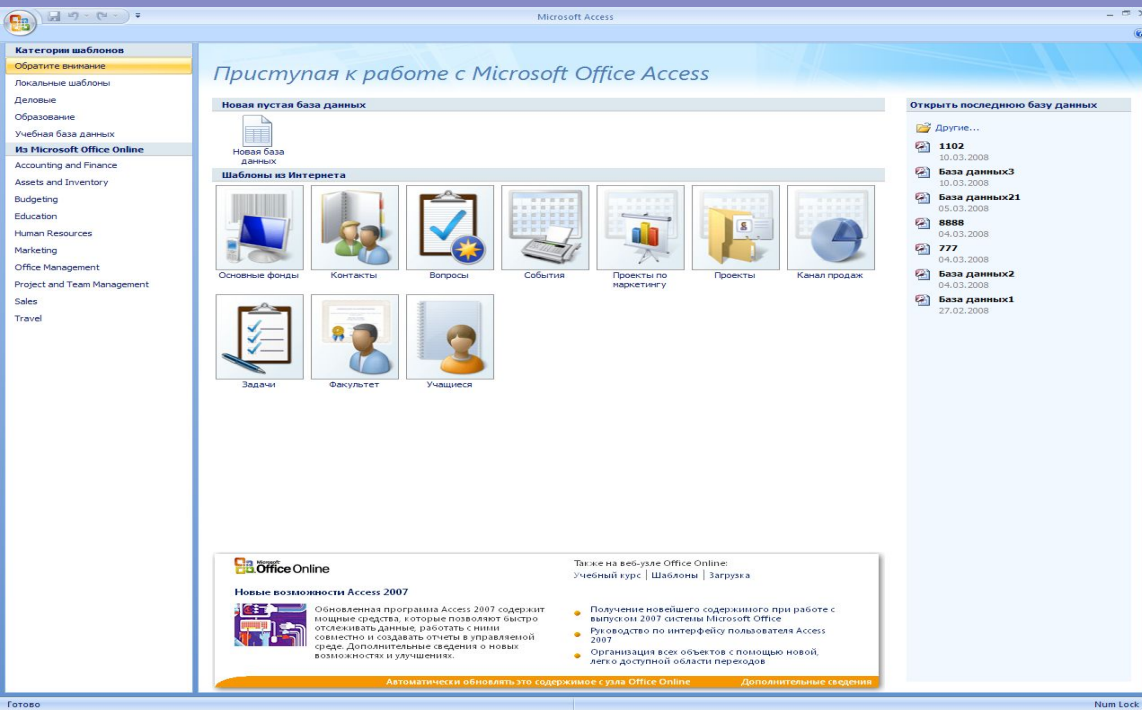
Microsoft Access

Категории шаблонов
Обратите внимание
Локальные шаблоны
Деловые
Образование
Учебная база данных
Из Microsoft Office Online
Accounting and Finance
Assets and Inventory
Budgeting
Education
Human Resources
Marketing
Office Management
Project and Team Management
Sales
Travel

Приступая к работе с Microsoft Office Access

Новая пустая база данных
Новая база данных

Шаблоны из Интернета
Основные фонды
Контакты
Вопросы
События
Проекты по маркетингу
Проекты
Канал продаж
Задачи
Факультет
Учащиеся

Microsoft Office Online
Также на веб-узле Office Online:
Учебный курс | Шаблоны | Загрузка

Новые возможности Access 2007
Обновленная программа Access 2007 содержит мощные средства, которые позволяют быстро отслеживать данные, работать с ними совместно и создавать отчеты в управляемой среде. Дополнительные сведения о новых возможностях и улучшениях.

Получение новейшего содержимого при работе с выпуском 2007 системы Microsoft Office
Руководство по интерфейсу пользователя Access 2007
Организация всех объектов с помощью новой, легко доступной области переходов

Автоматически обновлять это содержимое с узла Office Online
Дополнительные сведения

Открыть последнюю базу данных
Другие...
1102
10.03.2008
База данных3
10.03.2008
База данных21
05.03.2008
8888
04.03.2008
777
04.03.2008
База данных2
04.03.2008
База данных1
27.02.2008

Готово
Num Lock